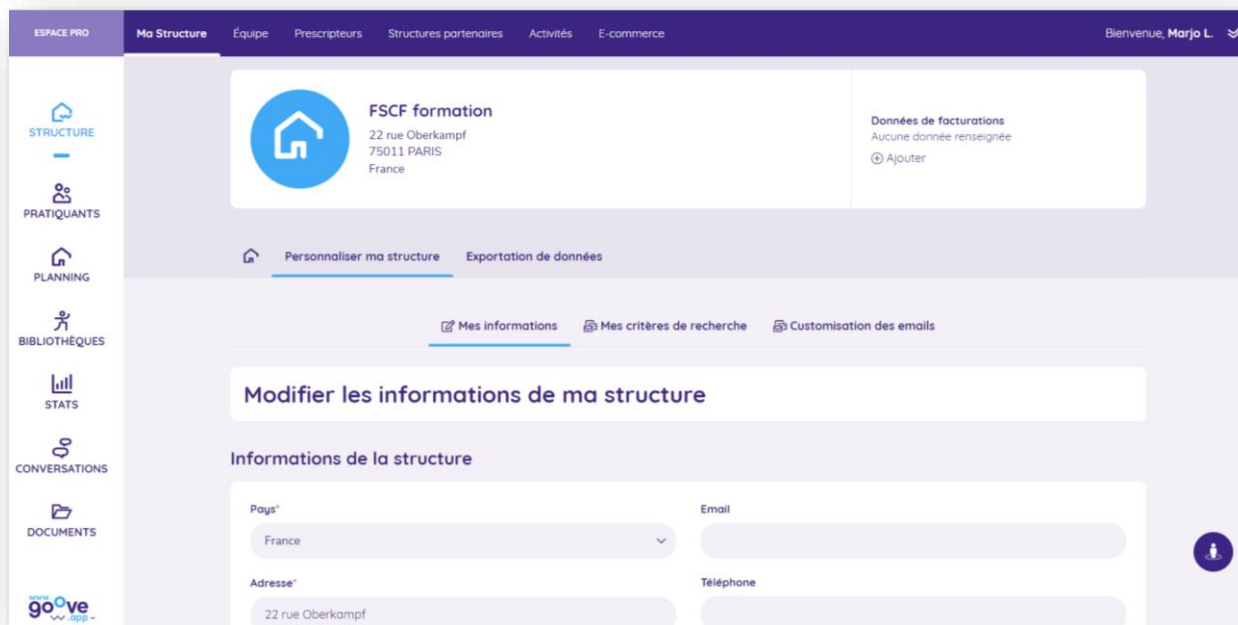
ESPACE PRO

Ma Structure Équipe Prescripteurs Structures partenaires Activités E-commerce

Bienvenue, Marjo L.

STRUCTURE

PRATIQUANTS

PLANNING

BIBLIOTHÈQUES

STATS

CONVERSATIONS

DOCUMENTS

goove .app

FSCF formation
22 rue Oberkampf
75011 PARIS
France

Données de facturations
Aucune donnée renseignée
Ajouter

Personnaliser ma structure Exportation de données

Mes informations Mes critères de recherche Customisation des emails

Modifier les informations de ma structure

Informations de la structure

Pays*
France

Email

Adresse*
22 rue Oberkampf

Téléphone